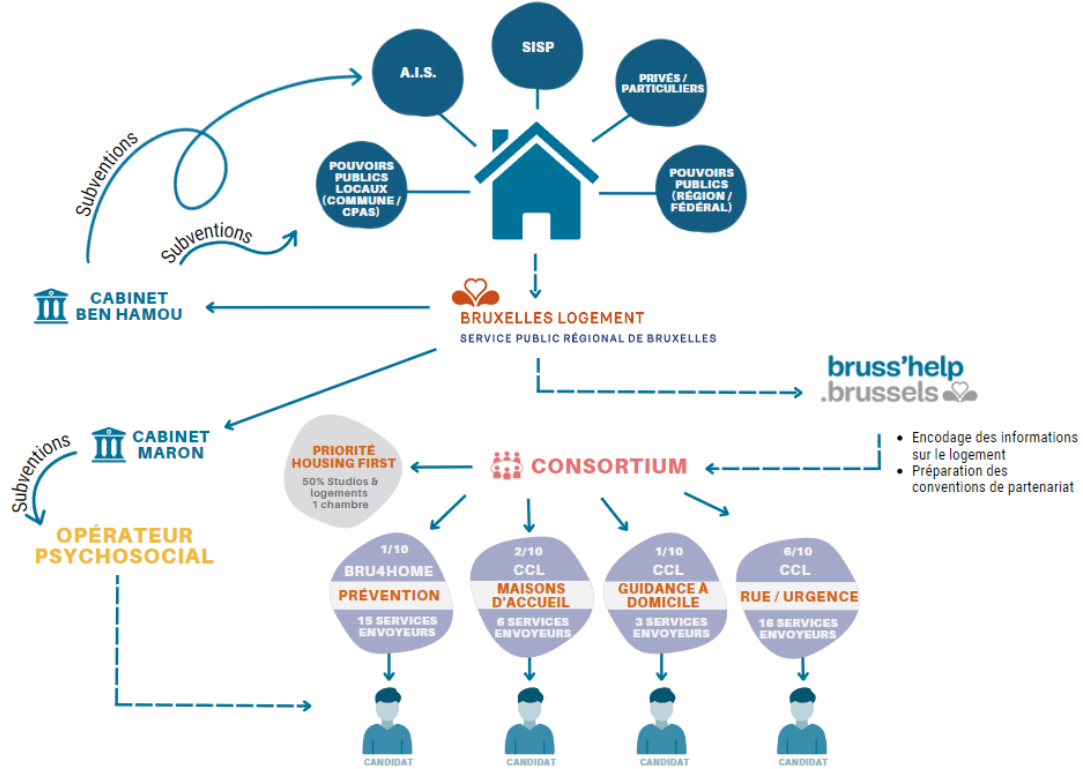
A.I.S.

SISP

PRIVÉS / PARTICULIERS

POUVOIRS PUBLICS LOCAUX (COMMUNE / CPAS)

POUVOIRS PUBLICS (RÉGION / FÉDÉRAL)

Subventions

Subventions

CABINET BEN HAMOU

BRUXELLES LOGEMENT
SERVICE PUBLIC RÉGIONAL DE BRUXELLES

bruss'help .brussels

• Encodage des informations sur le logement
• Préparation des conventions de partenariat

CABINET MARON

Subventions

OPÉRATEUR PSYCHOSOCIAL

PRIORITÉ HOUSING FIRST
50% Studios & logements 1 chambre

CONSORTIUM

1/10
BRU4HOME
PRÉVENTION
15 SERVICES ENVOYEURS

2/10
CCL
MAISONS D'ACCUEIL
6 SERVICES ENVOYEURS

1/10
CCL
GUIDANCE À DOMICILE
3 SERVICES ENVOYEURS

6/10
CCL
RUE / URGENCE
16 SERVICES ENVOYEURS

CANDIDAT

CANDIDAT

CANDIDAT

CANDIDAT